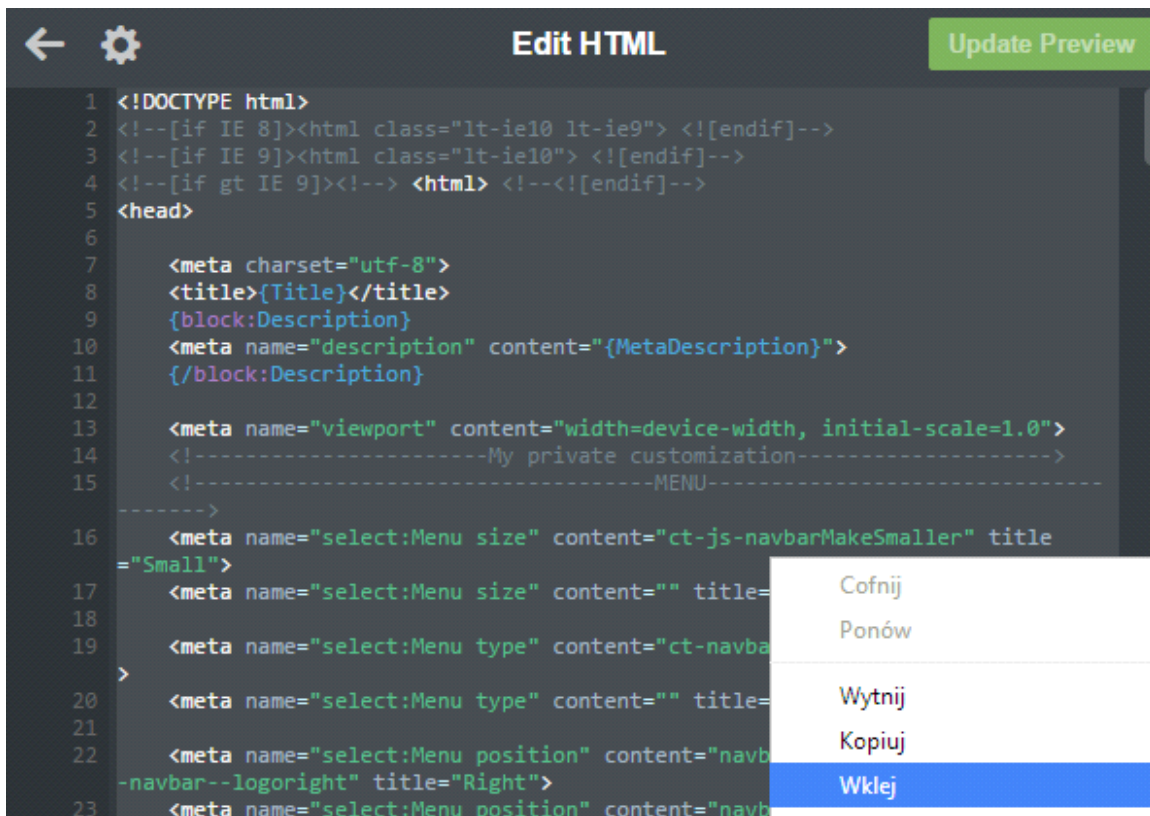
Edit HTML

Update Preview

1 <!DOCTYPE html>
2 <!--[if IE 8]><html class="lt-ie10 lt-ie9"> <![endif]-->
3 <!--[if IE 9]><html class="lt-ie10"> <![endif]-->
4 <!--[if gt IE 9]><!--> <html> <!--<![endif]-->
5 <head>
6
7 <meta charset="utf-8">
8 <title>{Title}</title>
9 {block:Description}
10 <meta name="description" content="{MetaDescription}">
11 {/block:Description}
12
13 <meta name="viewport" content="width=device-width, initial-scale=1.0">
14 <!-----------------------My private customization-------------------->
15 <!-----------------------------------MENU------------------------------------->
16 <meta name="select:Menu size" content="ct-js-navbarMakeSmaller" title="Small">
17 <meta name="select:Menu size" content="" title=
18
19 <meta name="select:Menu type" content="ct-navba
>
20 <meta name="select:Menu type" content="" title=
21
22 <meta name="select:Menu position" content="navb
-navbar--logoright" title="Right">
23 <meta name="select:Menu position" content="navb

Cofnij
Ponów
Wytnij
Kopiuj
Wklej